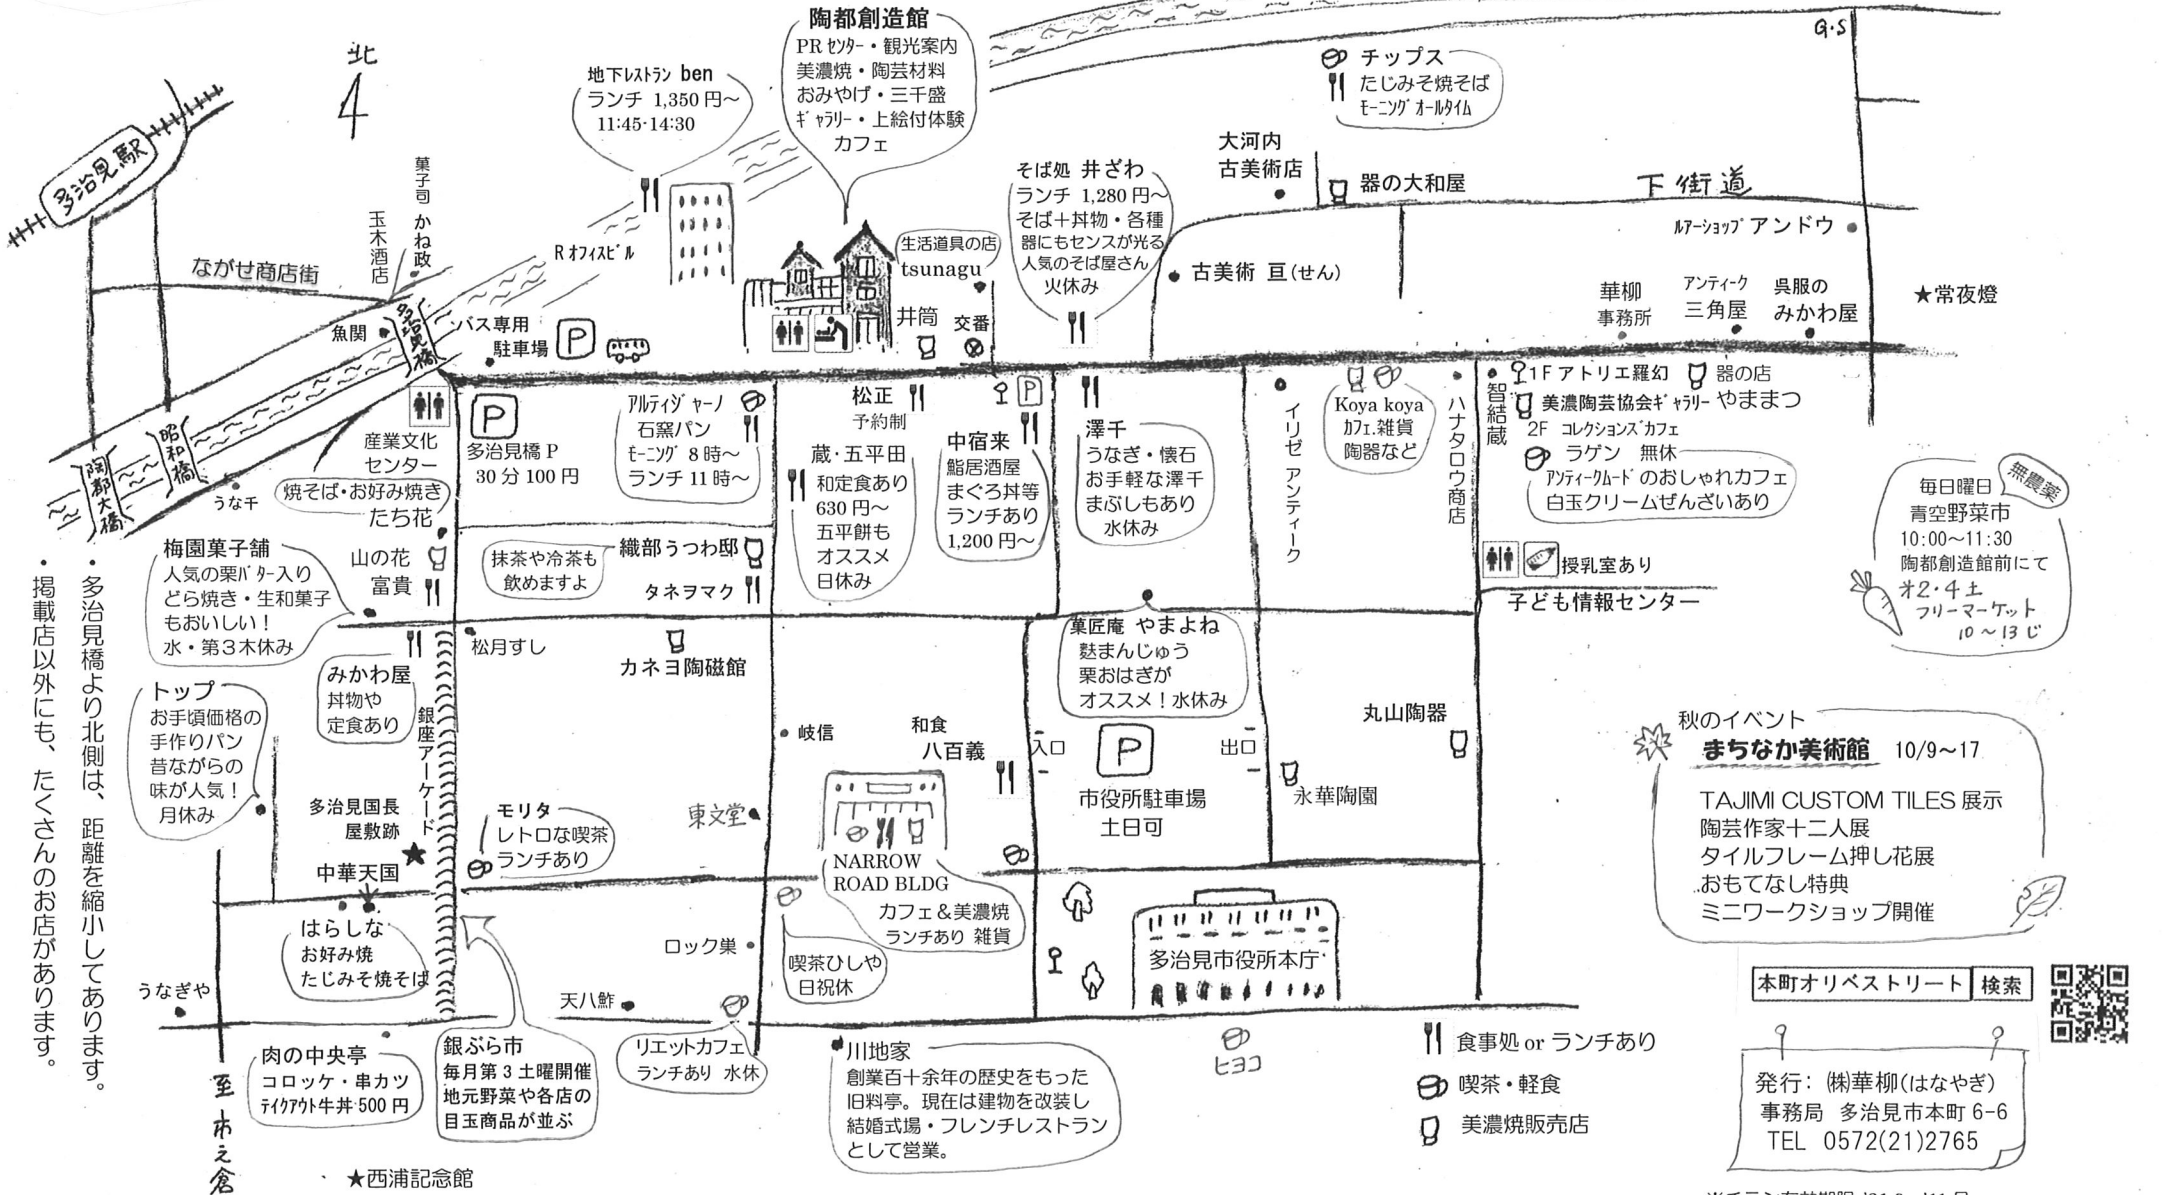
北

多治見駅

陶都創造館
PRセンター・観光案内
美濃焼・陶芸材料
おみやげ・三千盛
ギャラリー・上絵付体験
カフェ

地下レストラン ben
ランチ 1,350円〜
11:45-14:30

G・S

チップス
たじみそ焼そば
モーニング オールタイム

大河内
古美術店

器の大和屋

下街道

そば処 井ざわ
ランチ 1,280円〜
そば＋丼物・各種
器にもセンスが光る
人気のそば屋さん
火休み

ルアーショップ アンドウ

菓子司
かね政

玉木酒店

ながせ商店街

Rオフィスビル

生活道具の店
tsunagu

古美術 亘(せん)

華柳
事務所

アンティーク
三角屋

呉服の
みかわ屋

★常夜燈

魚関

多治見橋

バス専用
駐車場

井筒

交番

昭和橋

陶都大橋

うなチ

産業文化
センター

多治見橋P
30分100円

アルティジャーノ
石窯パン
モーニング 8時〜
ランチ 11時〜

松正
予約制

蔵・五平田
和定食あり
630円〜
五平餅も
オススメ
日休み

中宿来
鮨居酒屋
まぐろ丼等
ランチあり
1,200円〜

澤千
うなぎ・懐石
お手軽な澤千
まぶしもあり
水休み

イリゼ アンティーク

Koya koya
カフェ.雑貨
陶器など

ハナタロウ商店

智結蔵

1F アトリエ羅幻
美濃陶芸協会ギャラリー
2F コレクションズカフェ
ラゲン 無休
アンティークムードのおしゃれカフェ
白玉クリームぜんざいあり

器の店
やままつ

焼そば・お好み焼き
たち花

梅園菓子舗
人気の栗バター入り
どら焼き・生和菓子
もおいしい！
水・第3木休み

山の花
富貴

抹茶や冷茶も
飲めますよ

織部うつわ邸

タネヲマク

授乳室あり

子ども情報センター

毎日曜日
無農薬
青空野菜市
10:00〜11:30
陶都創造館前にて
オ2・4土
フリーマーケット
10〜13じ

松月すし

カネヨ陶磁館

菓匠庵 やまよね
麩まんじゅう
栗おはぎが
オススメ！水休み

みかわ屋
丼物や
定食あり

トップ
お手頃価格の
手作りパン
昔ながらの
味が人気！
月休み

銀座アーケード

岐信

和食
八百義

入口

出口

市役所駐車場
土日可

丸山陶器

永華陶園

秋のイベント
まちなか美術館 10/9〜17
TAJIMI CUSTOM TILES 展示
陶芸作家十二人展
タイルフレーム押し花展
おもてなし特典
ミニワークショップ開催

多治見国長
屋敷跡

中華天国

モリタ
レトロな喫茶
ランチあり

東文堂

NARROW
ROAD BLDG
カフェ＆美濃焼
ランチあり 雑貨

はらしな
お好み焼
たじみそ焼そば

ロック巣

喫茶ひしや
日祝休

多治見市役所本庁

本町オリベストリート 検索

うなぎや

天八鮓

肉の中央亭
コロッケ・串カツ
テイクアウト牛丼 500円

銀ぶら市
毎月第3土曜開催
地元野菜や各店の
目玉商品が並ぶ

リエットカフェ
ランチあり 水休

川地家
創業百十余年の歴史をもった
旧料亭。現在は建物を改装し
結婚式場・フレンチレストラン
として営業。

ヒヨコ

食事処 or ランチあり
喫茶・軽食
美濃焼販売店

発行：㈱華柳(はなやぎ)
事務局 多治見市本町 6-6
TEL 0572(21)2765

至市之倉

★西浦記念館

・多治見橋より北側は、距離を縮小してあります。
・掲載店以外にも、たくさんのお店があります。